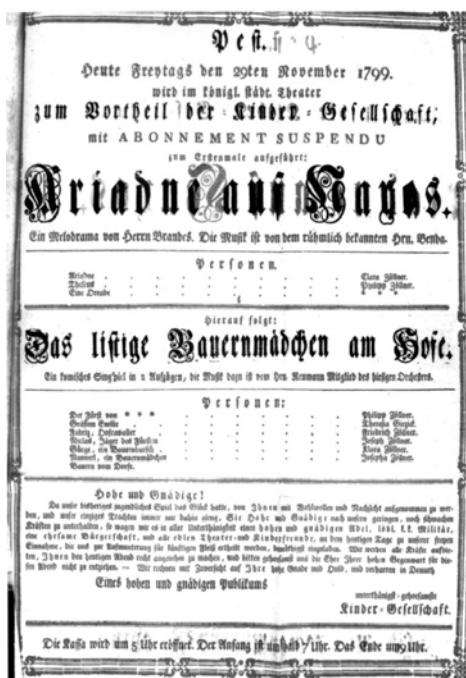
Pest. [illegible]

Heute Freytags den 29ten November 1799.

wird im königl. städt. Theater

zum Vortheil der Kinder-Gesellschaft;

mit ABONNEMENT SUSPENDU

zum Erstenmale aufgeführt:

Ariadne auf Naxos.

Ein Melodrama von Herrn Brandes. Die Musik ist von dem rühmlich bekannten Hrn. Benda.

Personen.

| | |
|---|---|
| Ariadne | Clara Zöllner. |
| Theseus | Philipp Zöllner. |
| Eine Oreade | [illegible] |

Hierauf folgt:

Das listige Bauernmädchen am Hofe.

Ein komisches Singspiel in 2 Aufzügen, die Musik dazu ist von Hrn. Neumann Mitglied des hiesigen Orchesters.

Personen:

| | |
|---|---|
| Der Fürst von * * * | Philipp Zöllner. |
| Gräfinn Emilie | Theresia Ziegel. |
| Ludwig, Hofcavalier | Friedrich Zöllner. |
| Niclas, Jäger des Fürsten | Joseph Zöllner. |
| Gürge, ein Bauernknecht | Klara Zöllner. |
| Hannchen, ein Bauernmädchen | Josepha Zöllner. |
| Bauern vom Dorfe. | |

Hohe und Gnädige!

Da unser bisheriges jugendliches Spiel das Glück hatte, von Ihnen mit Wohlwollen und Nachsicht aufgenommen zu werden, und unser einziges Trachten immer nur dahin ging, Sie Hohe und Gnädige nach unsern geringen, noch schwachen Kräften zu unterhalten, so wagen wir es allen Unterthänigst einen hohen und gnädigen Adel, löbl. k. k. Militär, eine ehrsame Bürgerschaft, und alle edlen Theater- und Kinderfreunde, zu dem heutigen Tage zu unserer freyen Einnahme, die uns zur Aufmunterung für künftigen Fleiß erhalten werden, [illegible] einzuladen. Wir werden alle Kräfte aufbieten, Ihnen den heutigen Abend recht angenehm zu machen, und bitten gehorsamst uns die Ehre Ihrer hohen Gegenwart für diesen Abend nicht zu entziehen. — Wir rechnen mit Zuversicht auf Ihre hohe Gnade und Huld, und verharren in Demuth

Eines hohen und gnädigen Publikums

unterthänigst gehorsamste
Kinder-Gesellschaft.

Die Kassa wird um 5 Uhr eröffnet. Der Anfang ist um halb 7 Uhr. Das Ende um 9 Uhr.